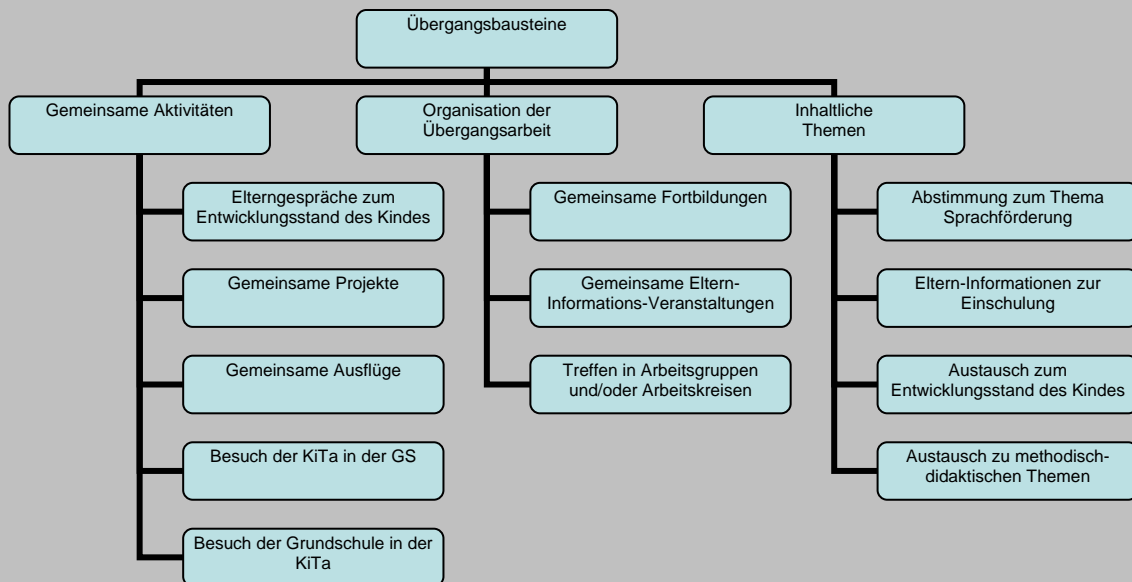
Übergangsbausteine

Gemeinsame Aktivitäten

Elterngespräche zum Entwicklungsstand des Kindes

Gemeinsame Projekte

Gemeinsame Ausflüge

Besuch der KiTa in der GS

Besuch der Grundschule in der KiTa

Organisation der Übergangsarbeit

Gemeinsame Fortbildungen

Gemeinsame Eltern-Informations-Veranstaltungen

Treffen in Arbeitsgruppen und/oder Arbeitskreisen

Inhaltliche Themen

Abstimmung zum Thema Sprachförderung

Eltern-Informationen zur Einschulung

Austausch zum Entwicklungsstand des Kindes

Austausch zu methodisch-didaktischen Themen